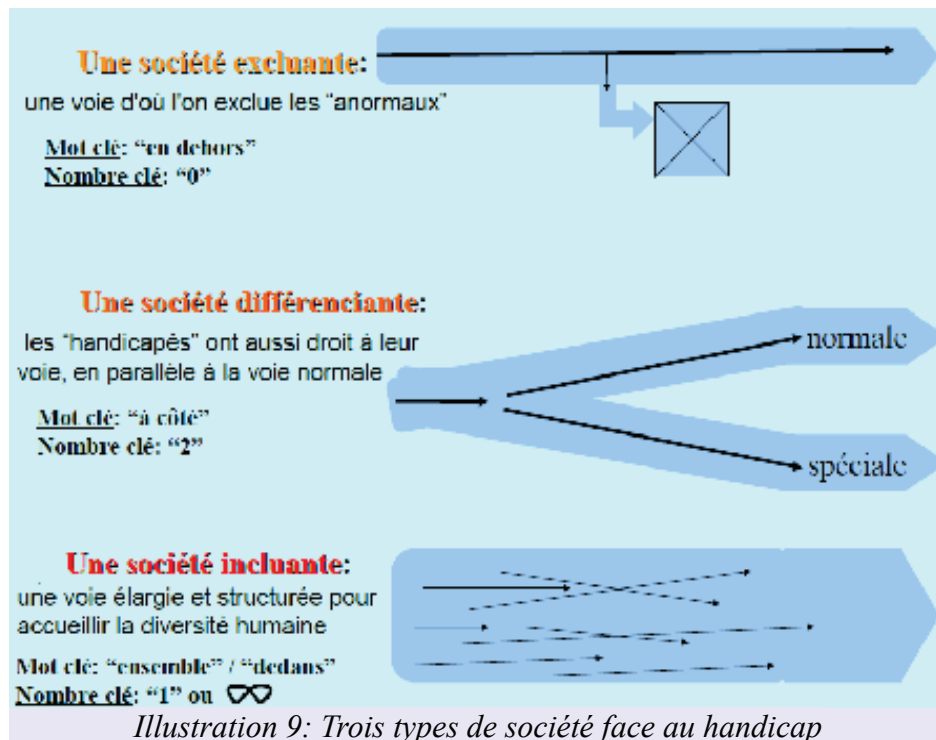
Une société excluante:
une voie d'où l'on exclue les "anormaux"

Mot clé: "en dehors"
Nombre clé: "0"

Une société différenciante:
les "handicapés" ont aussi droit à leur voie, en parallèle à la voie normale

Mot clé: "à côté"
Nombre clé: "2"

normale

spéciale

Une société incluante:
une voie élargie et structurée pour accueillir la diversité humaine

Mot clé: "ensemble" / "dedans"
Nombre clé: "1" ou $\infty$

Illustration 9: Trois types de société face au handicap